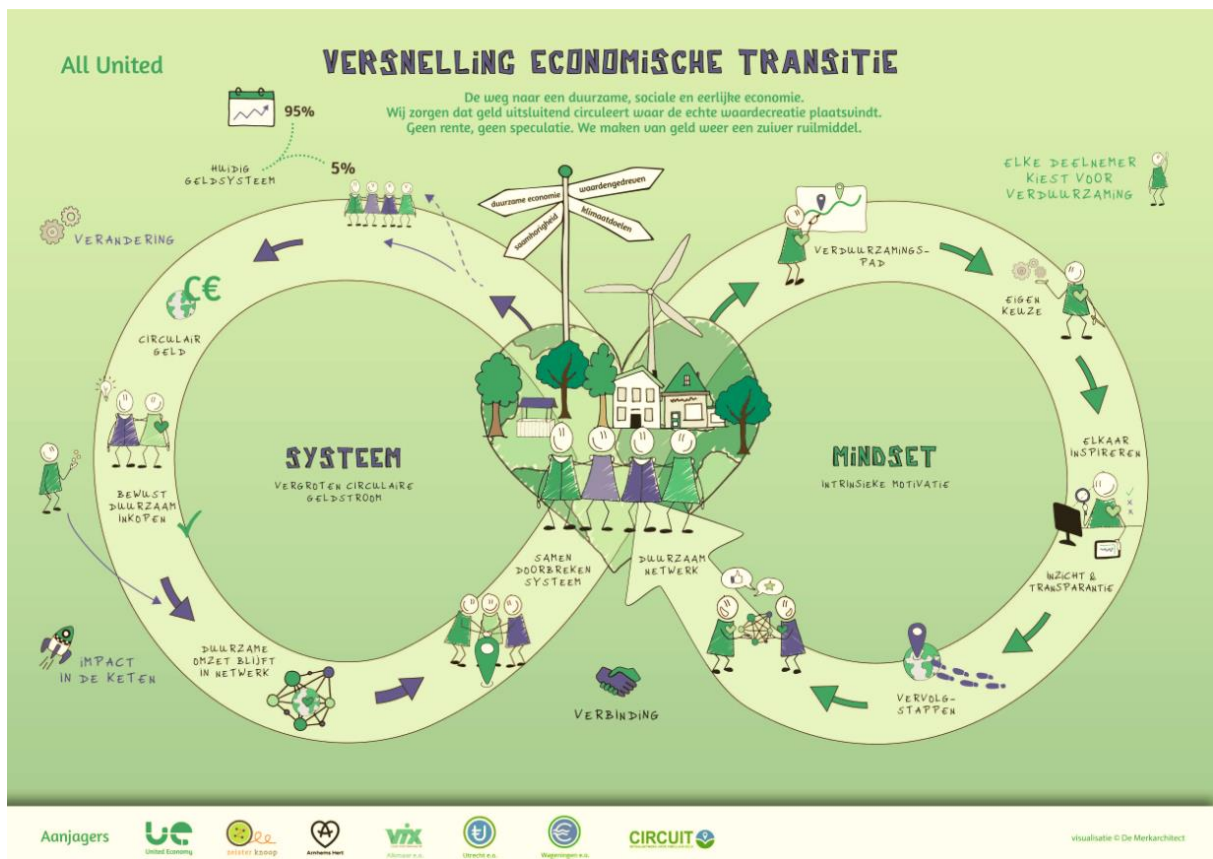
All United

VERSNELLING ECONOMISCHE TRANSITIE

De weg naar een duurzame, sociale en eerlijke economie.
Wij zorgen dat geld uitsluitend circuleert waar de echte waardecreatie plaatsvindt.
Geen rente, geen speculatie. We maken van geld weer een zuiver ruilmiddel.

95%

HUIDIG GELDSYSTEEM

5%

duurzame economie

waardengedreven

klimaatdoelen

saamhorigheid

VERANDERING

C€

CIRCULAIR GELD

BEWUST DUURZAAM INKOPEN

IMPACT IN DE KETEN

DUURZAME OMZET BLIJFT IN NETWERK

SYSTEEM

VERGROTEN CIRCULAIRE GELDSTROOM

SAMEN DOORBREKEN SYSTEEM

DUURZAAM NETWERK

VERBINDING

MINDSET

INTRINSIEKE MOTIVATIE

ELKE DEELNEMER KIEST VOOR VERDUURZAMING

VERDUURZAMINGS-PAD

EIGEN KEUZE

ELKAAR INSPIREREN

INZICHT & TRANSPARANTIE

VERVOLG-STAPPEN

Aanjagers

United Economy

zelster knoop

Arnhems Hart

VIX

Utrecht e.o.

Wageningen e.o.

CIRCUIT

visualisatie © De Merkarchitect